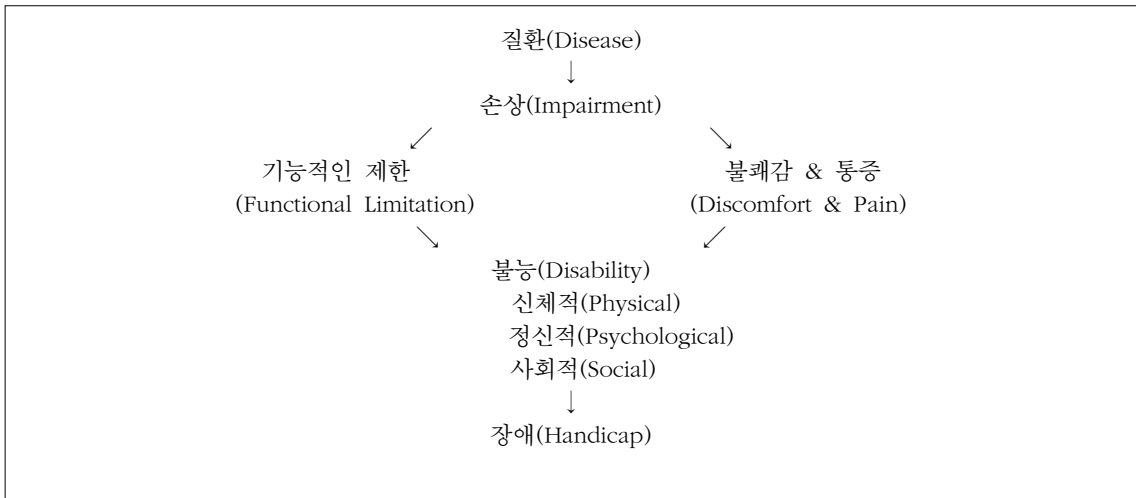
질환(Disease)
↓
손상(Impairment)
↙ ↘
기능적인 제한
(Functional Limitation)

불쾌감 & 통증
(Discomfort & Pain)
↘ ↙
불능(Disability)
신체적(Physical)
정신적(Psychological)
사회적(Social)
↓
장애(Handicap)